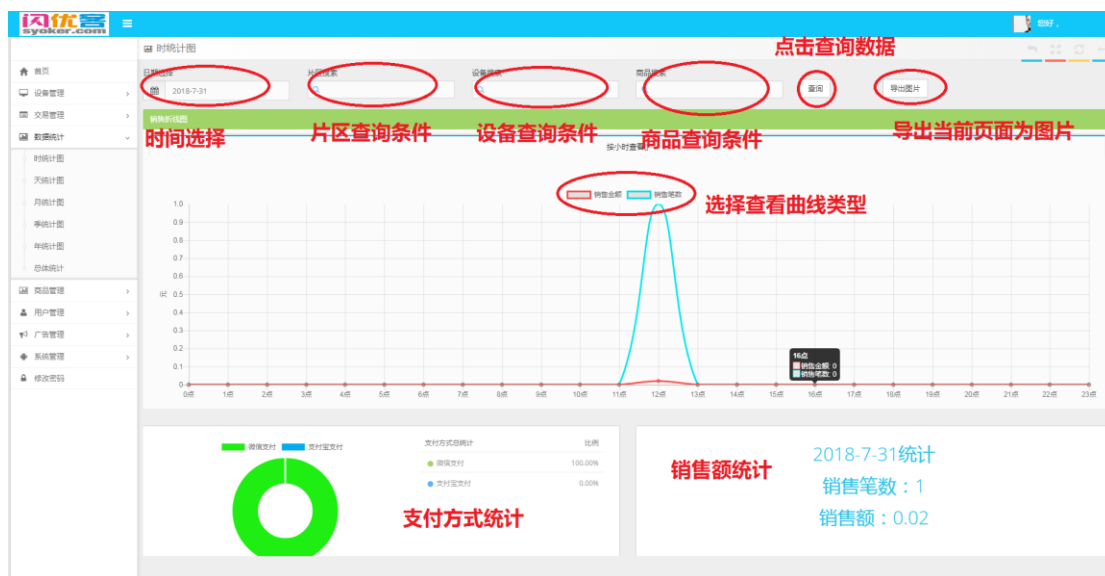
闪优客
syoker.com

您好，

时统计图

点击查询数据

首页
设备管理
交易管理
数据统计
时统计图
天统计图
月统计图
季统计图
年统计图
总体统计
商品管理
用户管理
广告管理
系统管理
修改密码

日期选择
2018-7-31
片区搜索
设备搜索
商品搜索
查询
导出图片

销售折线图

时间选择
片区查询条件
设备查询条件
商品查询条件
导出当前页面为图片

按小时查看

销售金额
销售笔数

选择查看曲线类型

1.0
0.9
0.8
0.7
0.6
0.5
0.4
0.3
0.2
0.1
0
元

16点
销售金额: 0
销售笔数: 0

0点 1点 2点 3点 4点 5点 6点 7点 8点 9点 10点 11点 12点 13点 14点 15点 16点 17点 18点 19点 20点 21点 22点 23点

微信支付
支付宝支付

支付方式总统计
比例
微信支付 100.00%
支付宝支付 0.00%

支付方式统计

销售额统计

2018-7-31统计
销售笔数：1
销售额：0.02